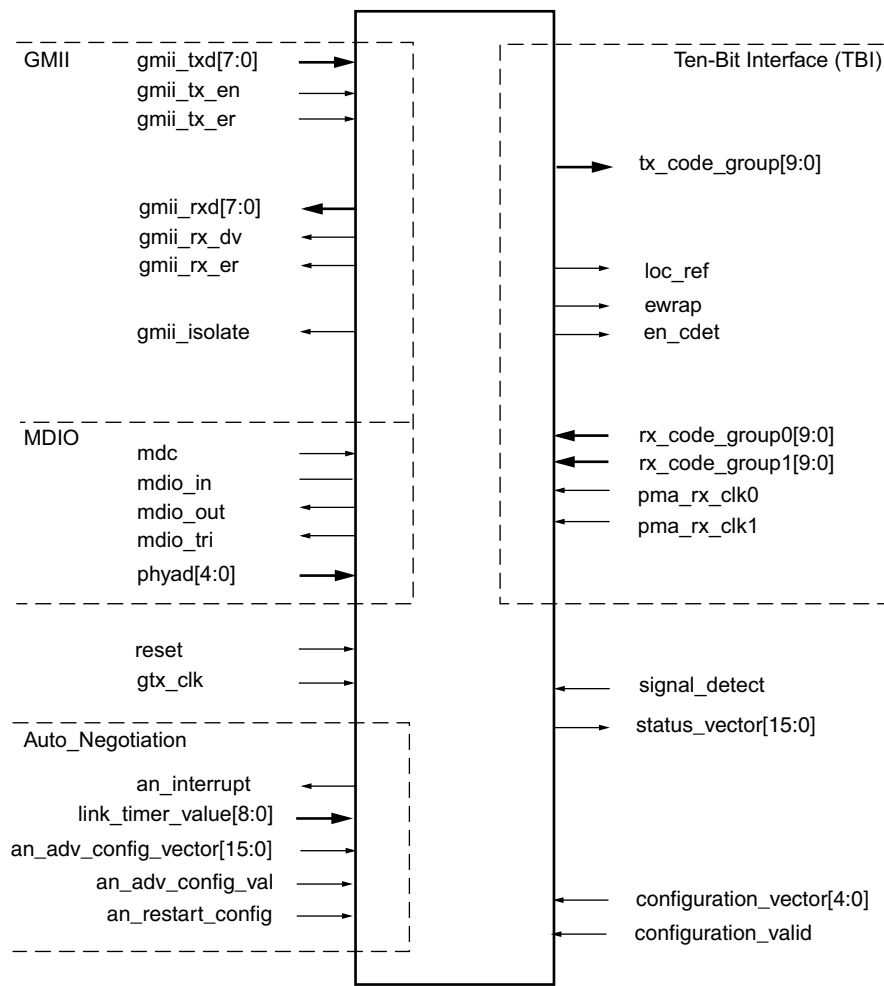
GMII
gmii_txd[7:0]
gmii_tx_en
gmii_tx_er

gmii_rxd[7:0]
gmii_rx_dv
gmii_rx_er

gmii_isolate

MDIO
mdc
mdio_in
mdio_out
mdio_tri
phyad[4:0]

reset
gtx_clk

Auto_Negotiation
an_interrupt
link_timer_value[8:0]
an_adv_config_vector[15:0]
an_adv_config_val
an_restart_config

Ten-Bit Interface (TBI)
tx_code_group[9:0]

loc_ref
ewrap
en_cdet

rx_code_group0[9:0]
rx_code_group1[9:0]
pma_rx_clk0
pma_rx_clk1

signal_detect
status_vector[15:0]

configuration_vector[4:0]
configuration_valid